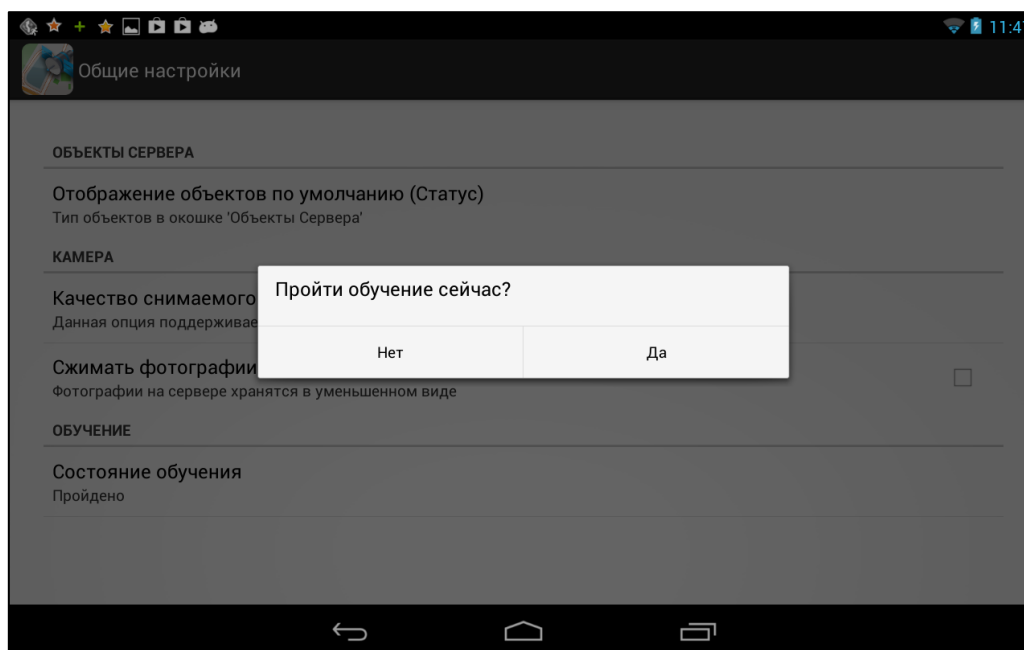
11:4

Общие настройки

ОБЪЕКТЫ СЕРВЕРА

Отображение объектов по умолчанию (Статус)
Тип объектов в окошке 'Объекты Сервера'

КАМЕРА

Качество снимаемого
Данная опция поддерживае

Сжимать фотографии
Фотографии на сервере хранятся в уменьшенном виде

ОБУЧЕНИЕ

Состояние обучения
Пройдено

Пройти обучение сейчас?

Нет

Да